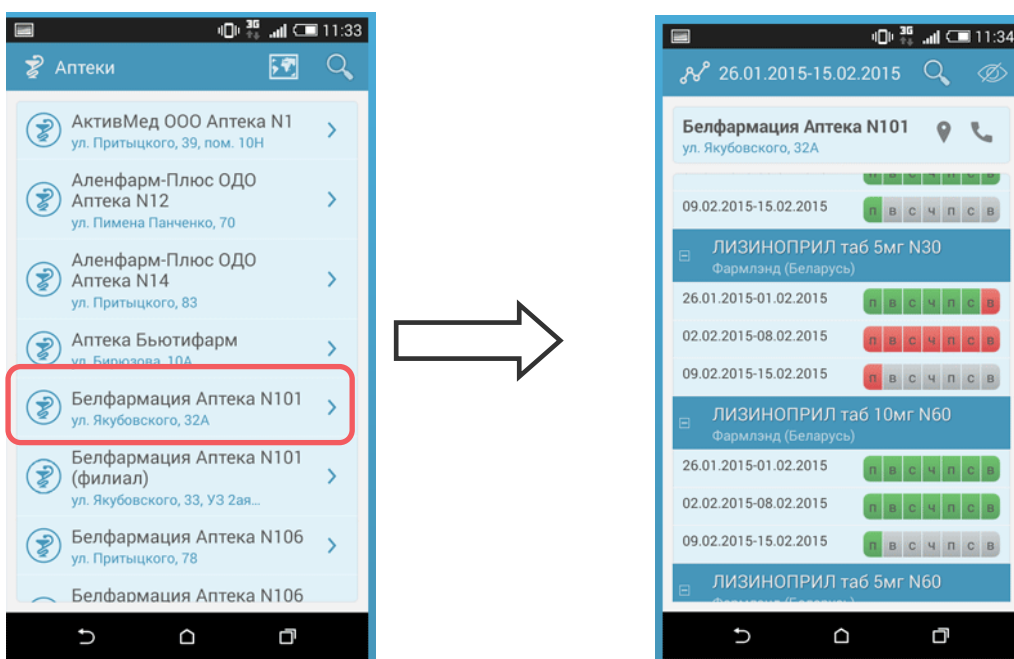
3G 11:33

Аптеки

АктивМед ООО Аптека N1
ул. Притыцкого, 39, пом. 10Н

Аленфарм-Плюс ОДО Аптека N12
ул. Пимена Панченко, 70

Аленфарм-Плюс ОДО Аптека N14
ул. Притыцкого, 83

Аптека Бьютифарм
ул. Бирюзова, 10А

Белфармация Аптека N101
ул. Якубовского, 32А

Белфармация Аптека N101 (филиал)
ул. Якубовского, 33, УЗ 2ая...

Белфармация Аптека N106
ул. Притыцкого, 78

Белфармация Аптека N106

3G 11:34

26.01.2015-15.02.2015

Белфармация Аптека N101
ул. Якубовского, 32А

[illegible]

09.02.2015-15.02.2015 п в с ч п с в

ЛИЗИНОПРИЛ таб 5мг N30
Фармлэнд (Беларусь)

26.01.2015-01.02.2015 п в с ч п с в

02.02.2015-08.02.2015 п в с ч п с в

09.02.2015-15.02.2015 п в с ч п с в

ЛИЗИНОПРИЛ таб 10мг N60
Фармлэнд (Беларусь)

26.01.2015-01.02.2015 п в с ч п с в

02.02.2015-08.02.2015 п в с ч п с в

09.02.2015-15.02.2015 п в с ч п с в

ЛИЗИНОПРИЛ таб 5мг N60
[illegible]